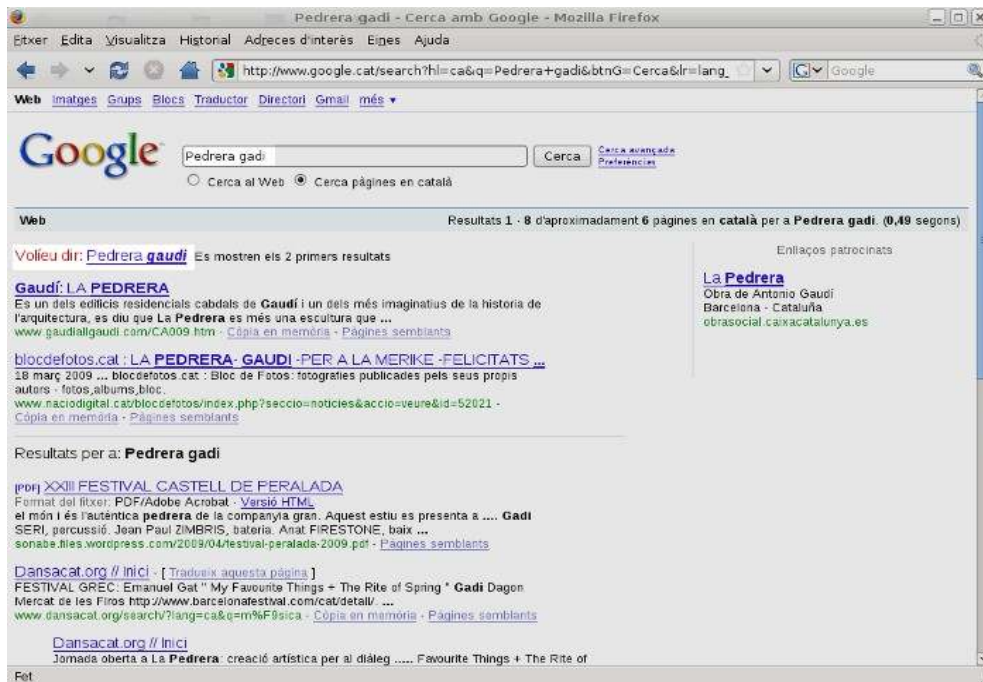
Pedrera gadi - Cerca amb Google - Mozilla Firefox

Fitxer Edita Visualitza Historial Adreces d'interès Eines Ajuda

http://www.google.cat/search?hl=ca&q=Pedrera+gadi&btnG=Cerca&lr=lang_

Google

Web Imatges Grups Blocs Traductor Directori Gmail més ▾

Google

Pedrera gadi

Cerca

Cerca avançada
Preferències

Cerca al Web Cerca pàgines en català

Web

Resultats 1 - 8 d'aproximadament 6 pàgines en català per a Pedrera gadi. (0,49 segons)

Volieu dir: Pedrera gaudi Es mostren els 2 primers resultats

Gaudí: LA PEDRERA
Es un dels edificis residencials cabdals de Gaudí i un dels més imaginatius de la historia de l'arquitectura, es diu que La Pedrera es més una escultura que ...
www.gaudiallgaudi.com/CA009.htm - Còpia en memòria - Pàgines semblants

blocdefotos.cat : LA PEDRERA- GAUDI -PER A LA MERIKE -FELICITATS ...
18 març 2009 ... blocdefotos.cat : Bloc de Fotos: fotografies publicades pels seus propis autors - fotos,albums,bloc.
www.naciodigital.cat/blocdefotos/index.php?seccio=noticies&accio=veure&id=52021 - Còpia en memòria - Pàgines semblants

Resultats per a: Pedrera gadi

[PDF] XXIII FESTIVAL CASTELL DE PERALADA
Format del fitxer: PDF/Adobe Acrobat - Versió HTML
el món i és l'autèntica pedrera de la companyia gran. Aquest estiu es presenta a .... Gadi SERI, percussió. Jean Paul ZIMBRIS, bateria. Anat FIRESTONE, baix ...
sonabe.files.wordpress.com/2009/04/festival-peralada-2009.pdf - Pàgines semblants

Dansacat.org // Inici - [ Tradueix aquesta pàgina ]
FESTIVAL GREC: Emanuel Gat " My Favourite Things + The Rite of Spring " Gadi Dagon Mercat de les Flors http://www.barcelonafestival.com/cat/detail/. ...
www.dansacat.org/search/?lang=ca&q=m%F9sica - Còpia en memòria - Pàgines semblants

Dansacat.org // Inici
Jornada oberta a La Pedrera: creació artística per al diàleg ..... Favourite Things + The Rite of

Enllaços patrocinats

La Pedrera
Obra de Antonio Gaudí
Barcelona - Cataluña
obrasocial.caixacatalunya.es

Fet